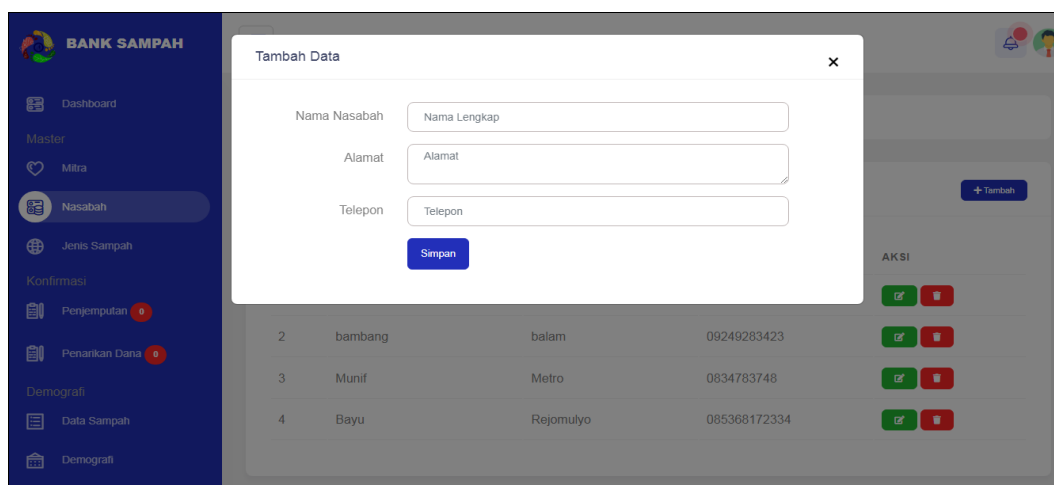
BANK SAMPAH

Dashboard

Master

Mitra

Nasabah

Jenis Sampah

Konfirmasi

Penjemputan 0

Penarikan Dana 0

Demografi

Data Sampah

Demografi

Tambah Data ×

Nama Nasabah Nama Lengkap

Alamat Alamat

Telepon Telepon

Simpan

+ Tambah

AKSI

| | | | | |
|---|---|---|---|---|
| 2 | bambang | balam | 09249283423 | |
| 3 | Munif | Metro | 0834783748 | |
| 4 | Bayu | Rejomulyo | 085368172334 | |